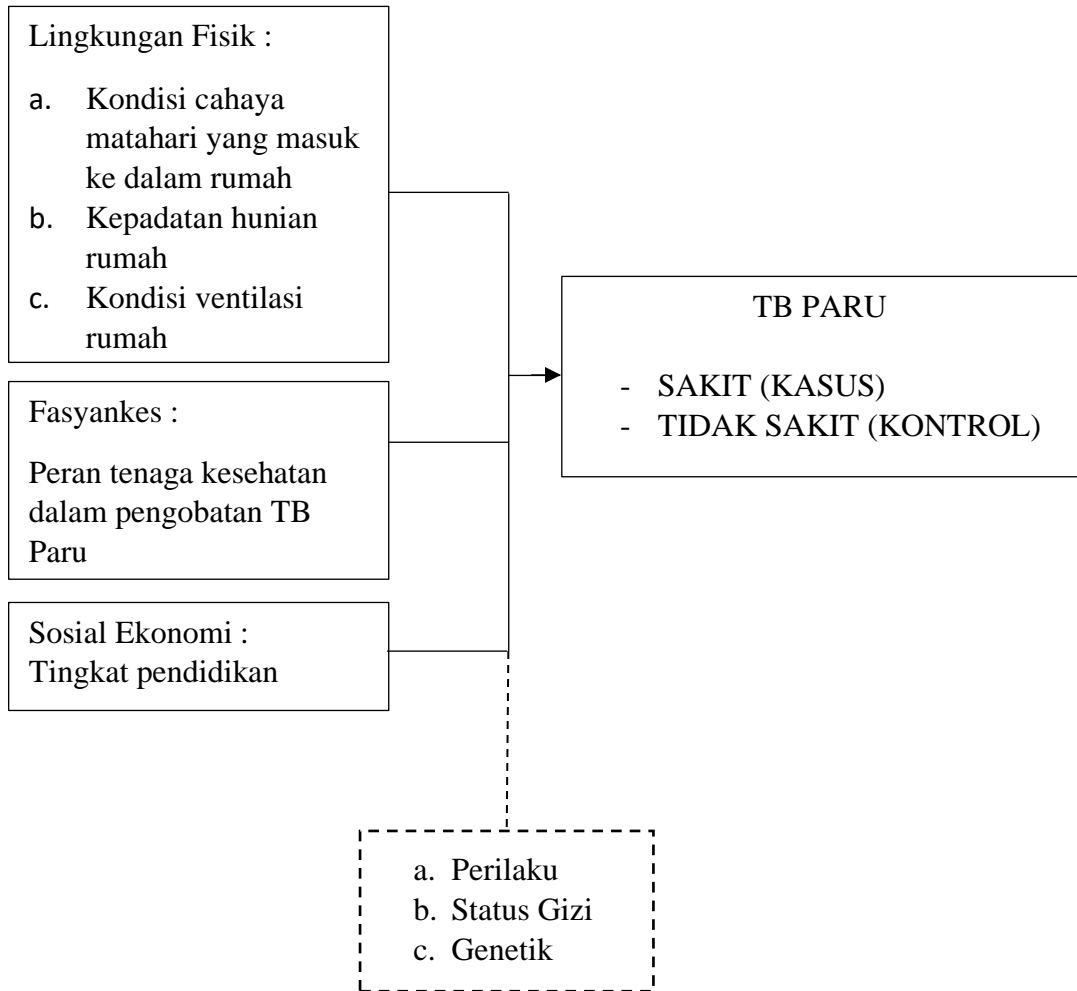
Lingkungan Fisik :

a. Kondisi cahaya matahari yang masuk ke dalam rumah
b. Kepadatan hunian rumah
c. Kondisi ventilasi rumah

Fasyankes :

Peran tenaga kesehatan dalam pengobatan TB Paru

Sosial Ekonomi :
Tingkat pendidikan

TB PARU

- SAKIT (KASUS)
- TIDAK SAKIT (KONTROL)

a. Perilaku
b. Status Gizi
c. Genetik